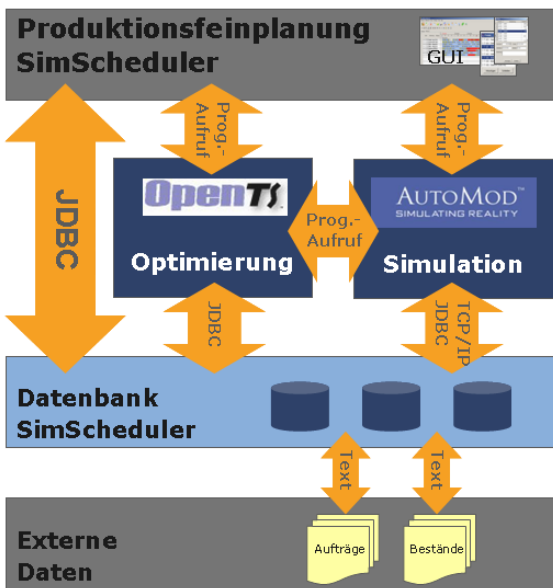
Produktionsfeinplanung
SimScheduler

GUI

JDBC

Prog.-Aufruf

Prog.-Aufruf

OpenTS

AutoMod
SIMULATING REALITY

Prog.-Aufruf

Optimierung

Simulation

JDBC

TCP/IP
JDBC

Datenbank
SimScheduler

Text

Text

Externe
Daten

Aufträge

Bestände